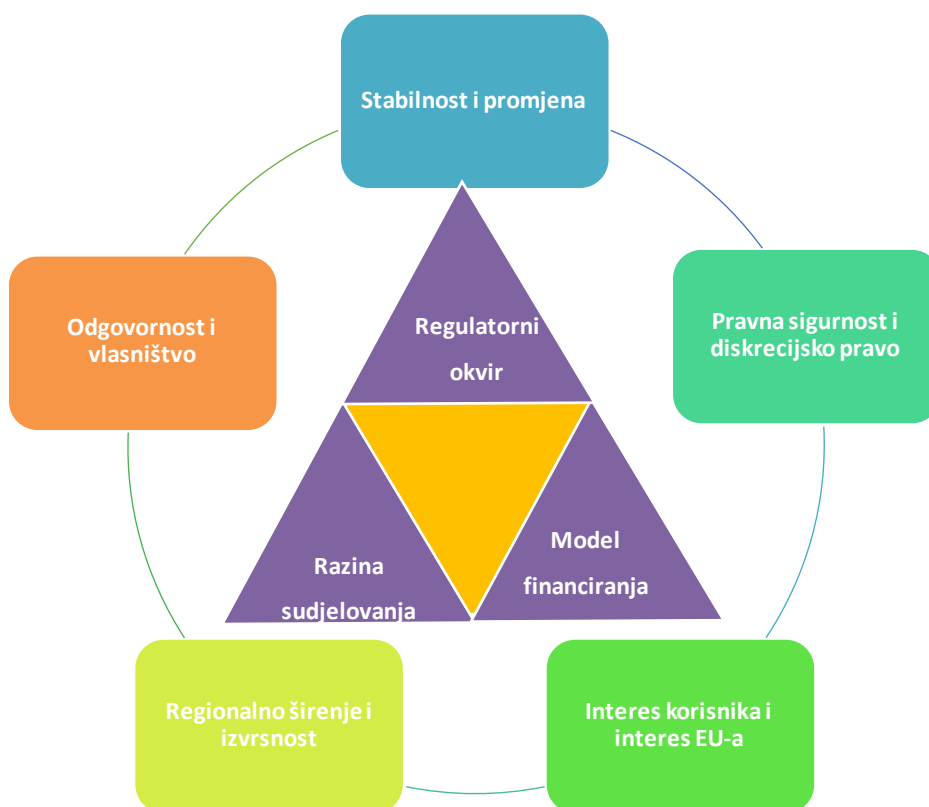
Stabilnost i promjena

Pravna sigurnost i diskrecijsko pravo

Interes korisnika i interes EU-a

Regionalno širenje i izvrsnost

Odgovornost i vlasništvo

Regulatorni okvir

Model financiranja

Razina sudjelovanja